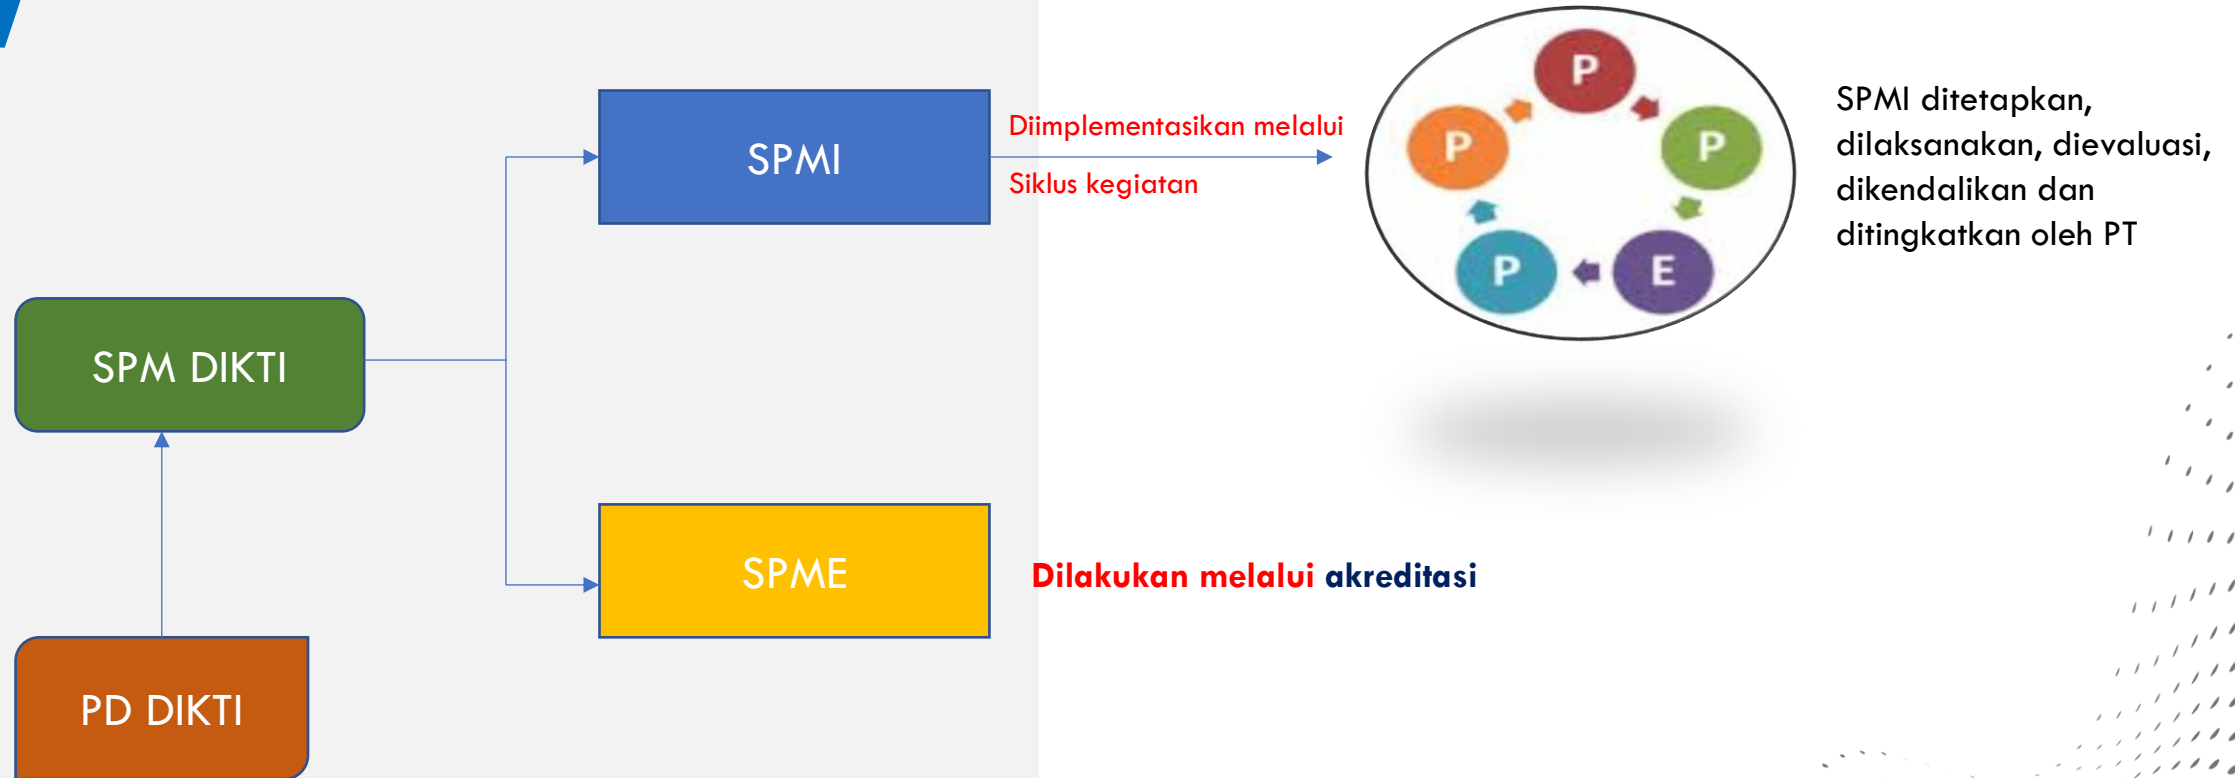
SPMI

Diimplementasikan melalui

Siklus kegiatan

P

P

P

P

E

SPMI ditetapkan, dilaksanakan, dievaluasi, dikendalikan dan ditingkatkan oleh PT

SPM DIKTI

SPME

Dilakukan melalui akreditasi

PD DIKTI